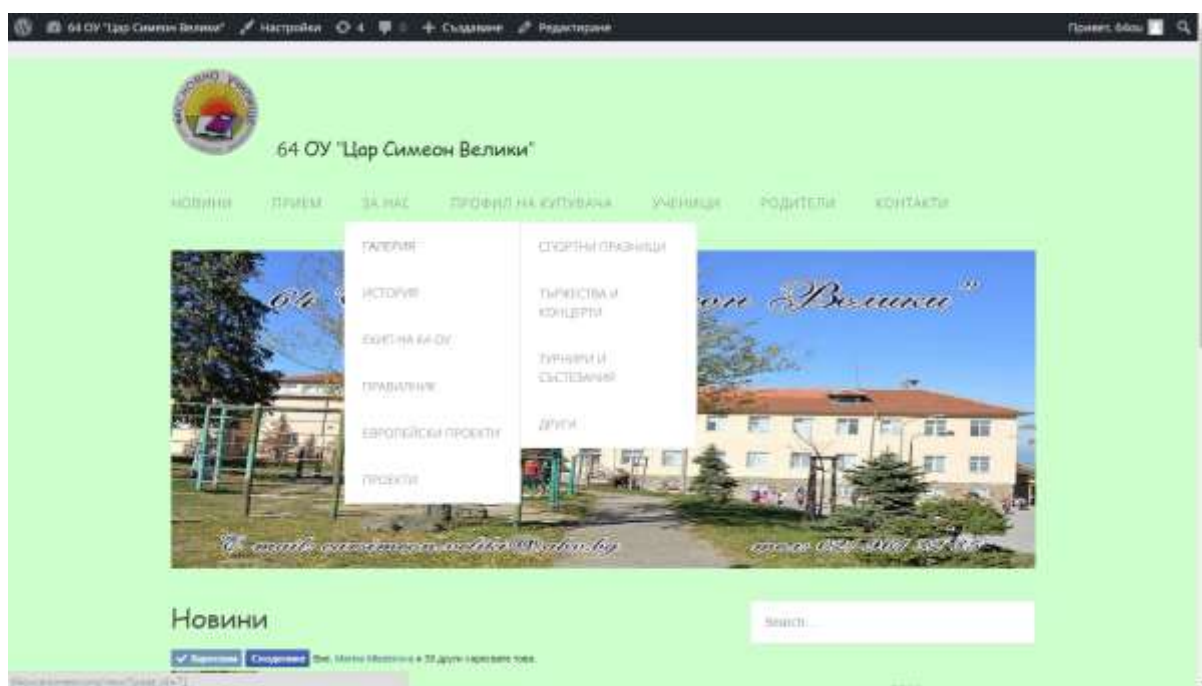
64 ОУ "Цар Симеон Велики" Настройки 4 0 + Създаване Редактиране

Привет, 64ou

64 ОУ "Цар Симеон Велики"

НОВИНИ ПРИЕМ ЗА НАС ПРОФИЛ НА КУПУВАЧА УЧЕНИЦИ РОДИТЕЛИ КОНТАКТИ

ГАЛЕРИЯ
ИСТОРИЯ
ХИМН НА 64 ОУ
ПРАВИЛНИК
ЕВРОПЕЙСКИ ПРОЕКТИ
ПРОЕКТИ

СПОРТНИ ПРАЗНИЦИ
ТЪРЖЕСТВА И КОНЦЕРТИ
ТУРНИРИ И СЪСТЕЗАНИЯ
ДРУГИ

64 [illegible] он Велики"

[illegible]

Новини

Search...

Харесвам Споделяне Вие, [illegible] и 38 други харесвате това.

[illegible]